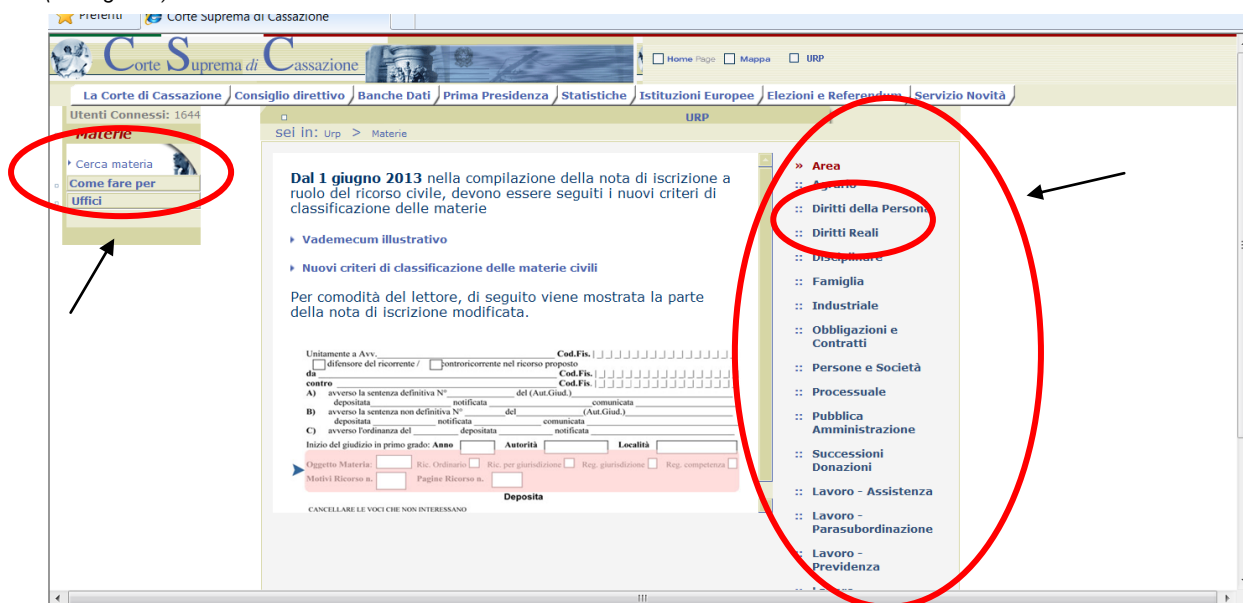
Preferiti
Corte Suprema di Cassazione

Corte Suprema di Cassazione

Home Page Mappa URP

La Corte di Cassazione | Consiglio direttivo | Banche Dati | Prima Presidenza | Statistiche | Istituzioni Europee | Elezioni e Referendum | Servizio Novità

Utenti Connessi: 1644

Materie

Cerca materia
Come fare per
Uffici

URP

sei in: Urp > Materie

**Dal 1 giugno 2013** nella compilazione della nota di iscrizione a ruolo del ricorso civile, devono essere seguiti i nuovi criteri di classificazione delle materie

Vademecum illustrativo

Nuovi criteri di classificazione delle materie civili

Per comodità del lettore, di seguito viene mostrata la parte della nota di iscrizione modificata.

Unitamente a Avv. Cod.Fis.
difensore del ricorrente / controricorrente nel ricorso proposto
da Cod.Fis.
contro Cod.Fis.
A) avverso la sentenza definitiva N° del (Aut.Giud.)
depositata notificata comunicata
B) avverso la sentenza non definitiva N° del (Aut.Giud.)
depositata notificata comunicata
C) avverso l'ordinanza del depositata notificata
Inizio del giudizio in primo grado: Anno Autorità Località
Oggetto Materia: Ric. Ordinario Ric. per giurisdizione Reg. giurisdizione Reg. competenza
Motivi Ricorso n. Pagine Ricorso n.
Deposita
CANCELLARE LE VOCI CHE NON INTERESSANO

» Area
:: Agrario
:: Diritti della Persona
:: Diritti Reali
:: Disciplinare
:: Famiglia
:: Industriale
:: Obbligazioni e Contratti
:: Persone e Società
:: Processuale
:: Pubblica Amministrazione
:: Successioni Donazioni
:: Lavoro - Assistenza
:: Lavoro - Parasubordinazione
:: Lavoro - Previdenza